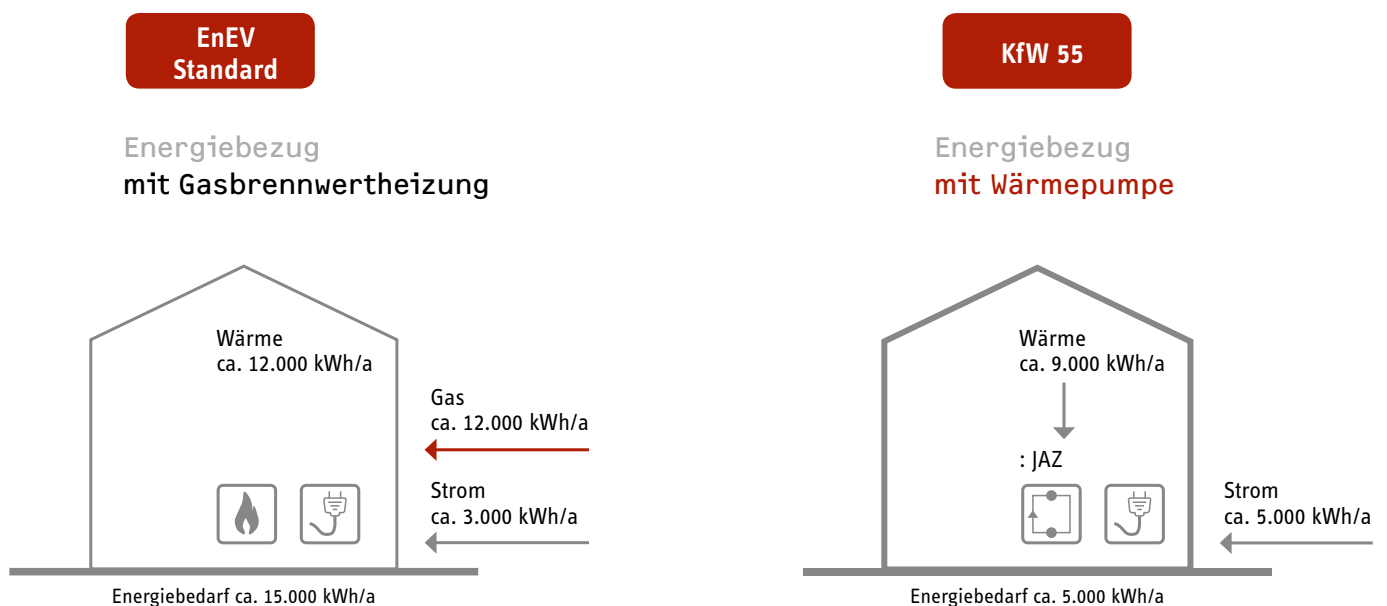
EnEV Standard

Energiebezug
mit Gasbrennwertheizung

Wärme
ca. 12.000 kWh/a

Gas
ca. 12.000 kWh/a

Strom
ca. 3.000 kWh/a

Energiebedarf ca. 15.000 kWh/a

KfW 55

Energiebezug
mit Wärmepumpe

Wärme
ca. 9.000 kWh/a

: JAZ

Strom
ca. 5.000 kWh/a

Energiebedarf ca. 5.000 kWh/a